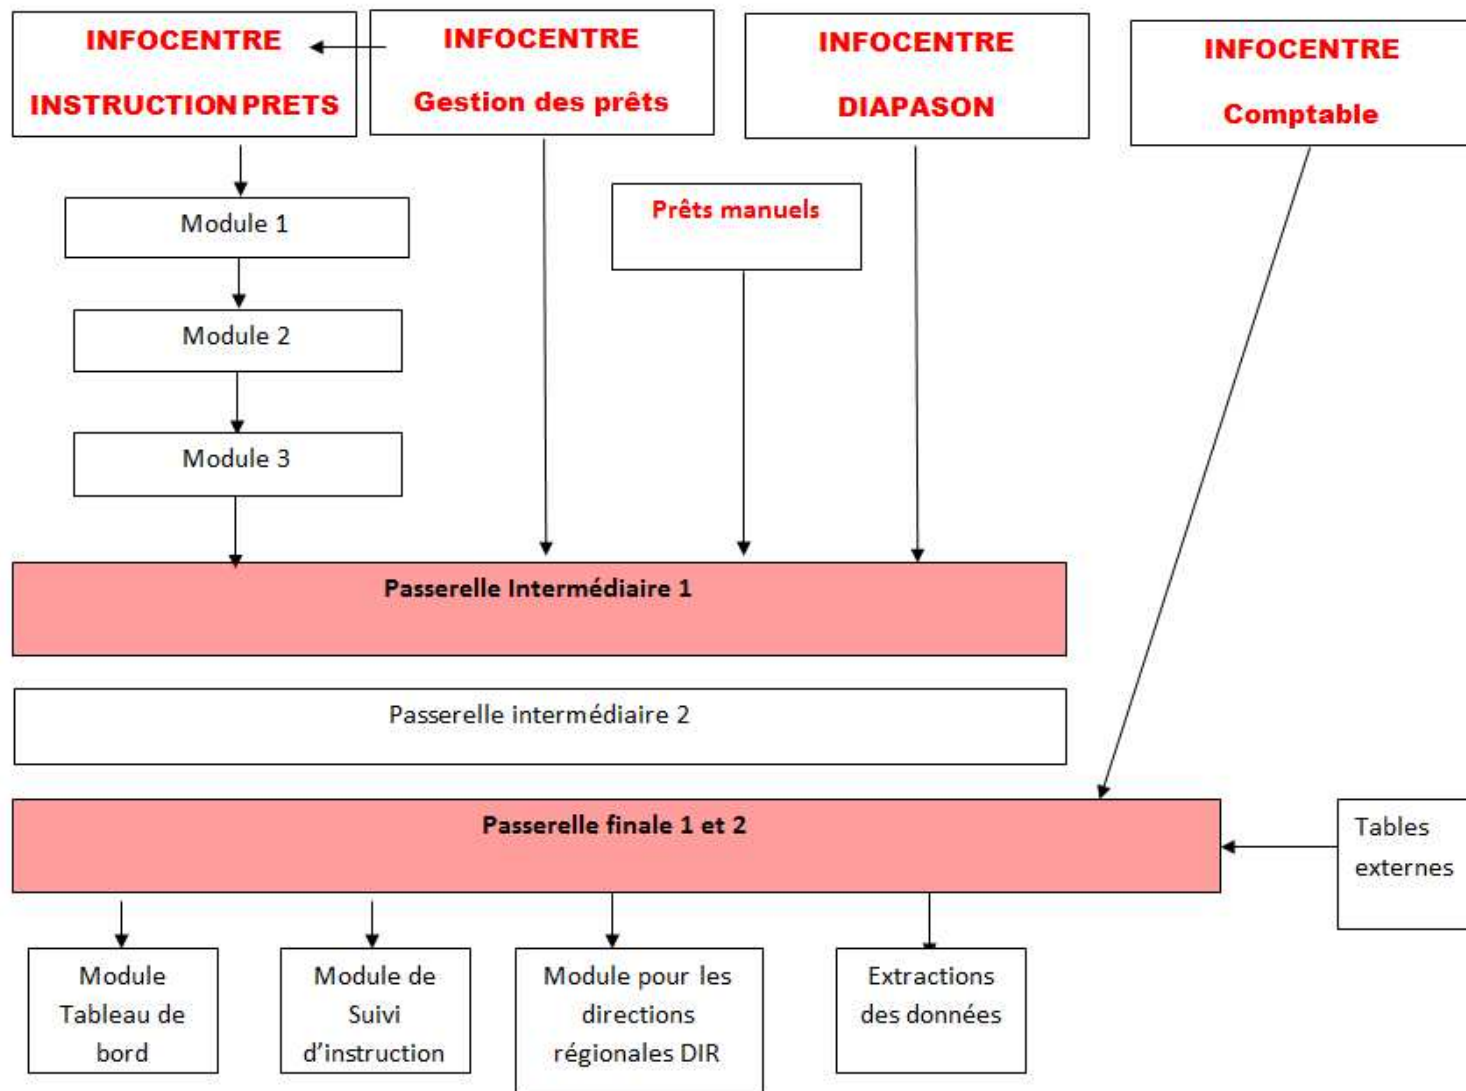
INFOCENTRE

INSTRUCTION PRETS

INFOCENTRE

Gestion des prêts

INFOCENTRE

DIAPASON

INFOCENTRE

Comptable

Module 1

Prêts manuels

Module 2

Module 3

Passerelle Intermédiaire 1

Passerelle intermédiaire 2

Passerelle finale 1 et 2

Tables externes

Module Tableau de bord

Module de Suivi d'instruction

Module pour les directions régionales DIR

Extractions des données